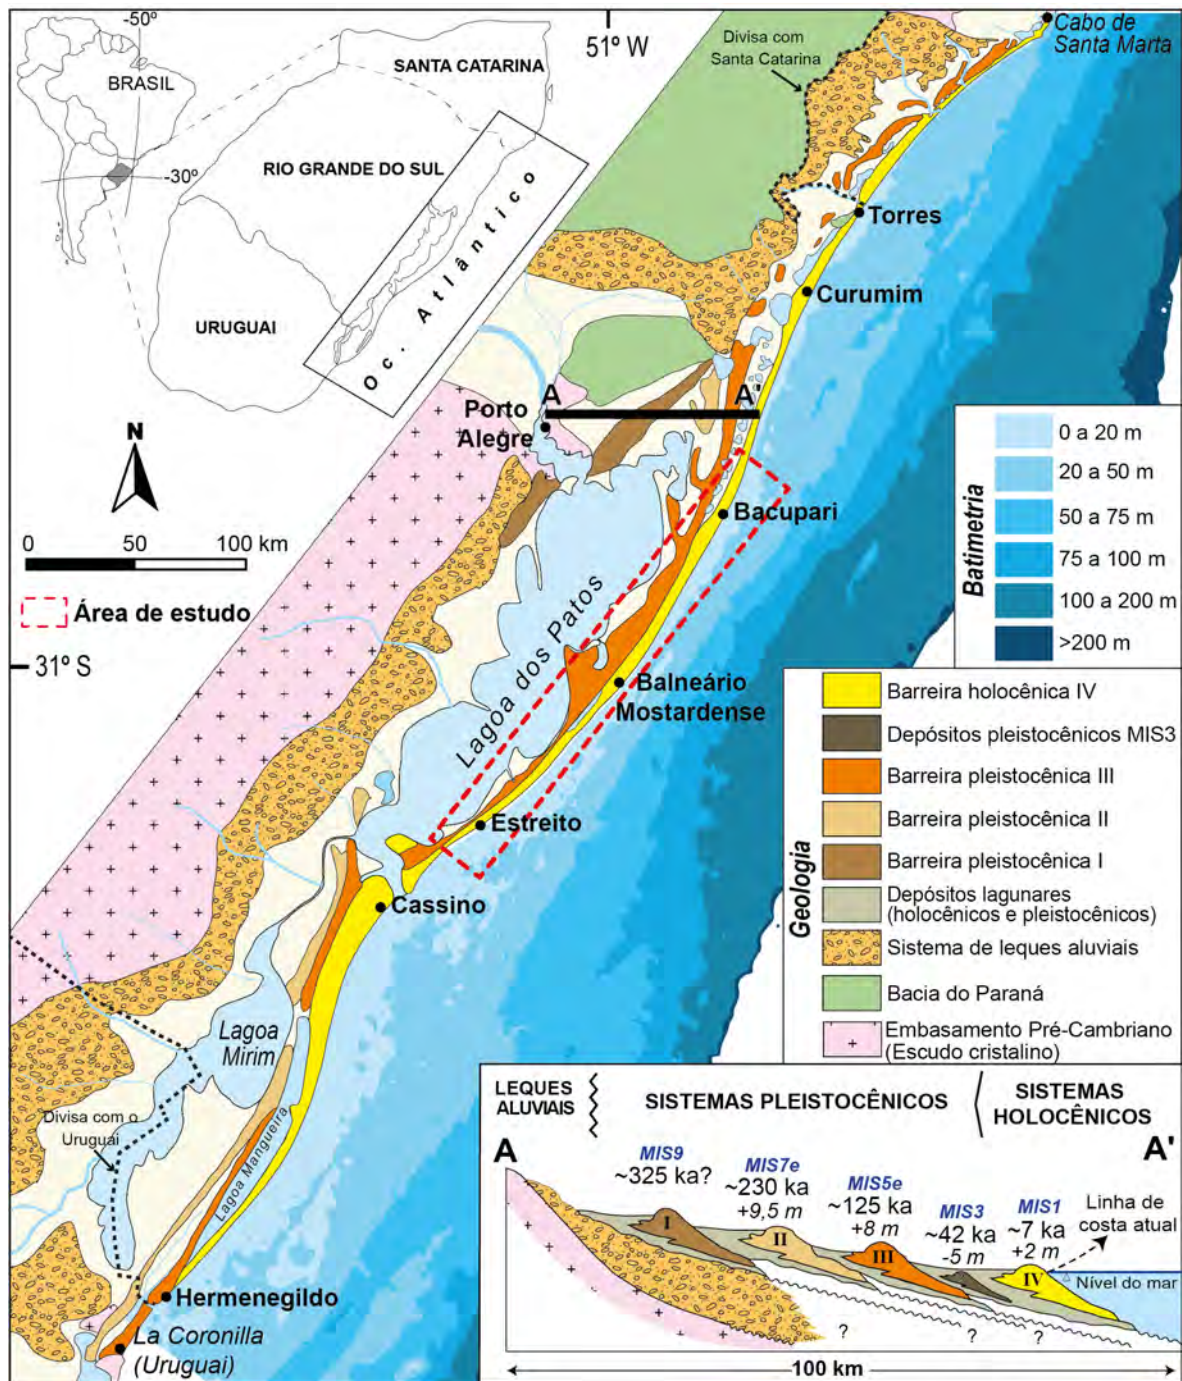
-50º
BRASIL
-30º
SANTA CATARINA
RIO GRANDE DO SUL
URUGUAI
Oc. Atlântico

51º W
Divisa com Santa Catarina
Cabo de Santa Marta
Torres
Curumim
A
A'
Porto Alegre
Bacupari
N
0 50 100 km
Área de estudo
31º S
Lagoa dos Patos
Balneário Mostardense
Estreito
Cassino
Lagoa Mirim
Divisa com o Uruguai
Lagoa Mangueira
Hermenegildo
La Coronilla (Uruguai)

Batimetria
0 a 20 m
20 a 50 m
50 a 75 m
75 a 100 m
100 a 200 m
>200 m

Geologia
Barreira holocênica IV
Depósitos pleistocênicos MIS3
Barreira pleistocênica III
Barreira pleistocênica II
Barreira pleistocênica I
Depósitos lagunares (holocênicos e pleistocênicos)
Sistema de leques aluviais
Bacia do Paraná
Embasamento Pré-Cambriano (Escudo cristalino)

LEQUES ALUVIAIS
SISTEMAS PLEISTOCÊNICOS
SISTEMAS HOLOCÊNICOS
A
A'
MIS9 ~325 ka?
MIS7e ~230 ka +9,5 m
MIS5e ~125 ka +8 m
MIS3 ~42 ka -5 m
MIS1 ~7 ka +2 m
Linha de costa atual
I
II
III
IV
Nível do mar
?
?
?
100 km